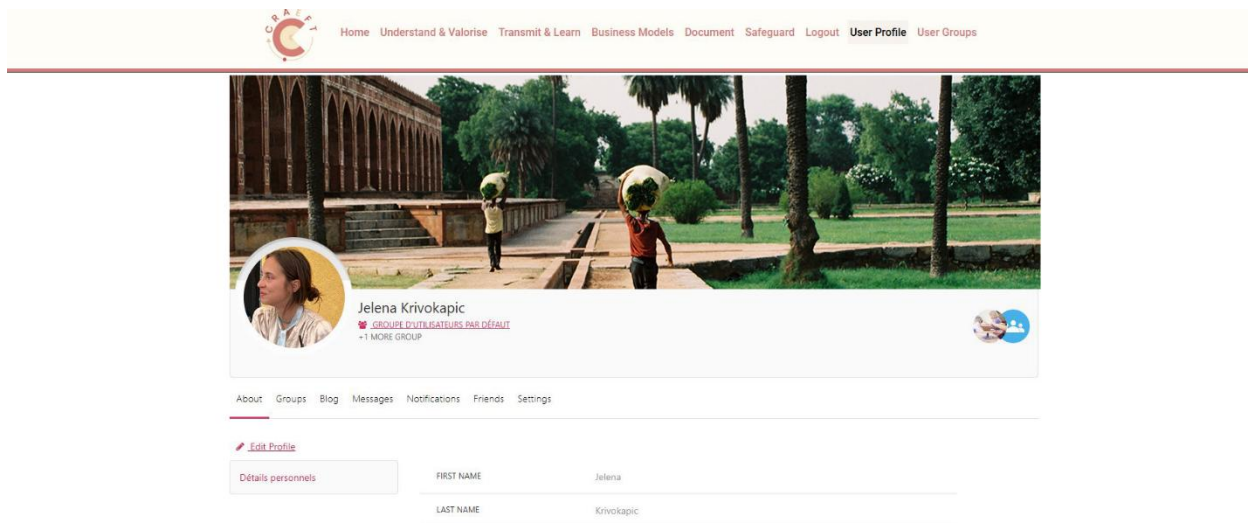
CRAEFT

Home Understand & Valorise Transmit & Learn Business Models Document Safeguard Logout User Profile User Groups

Jelena Krivokapic
GROUPE D'UTILISATEURS PAR DÉFAUT
+1 MORE GROUP

About Groups Blog Messages Notifications Friends Settings

Edit Profile

Détails personnels

| FIRST NAME | Jelena |
|---|---|
| LAST NAME | Krivokapic |